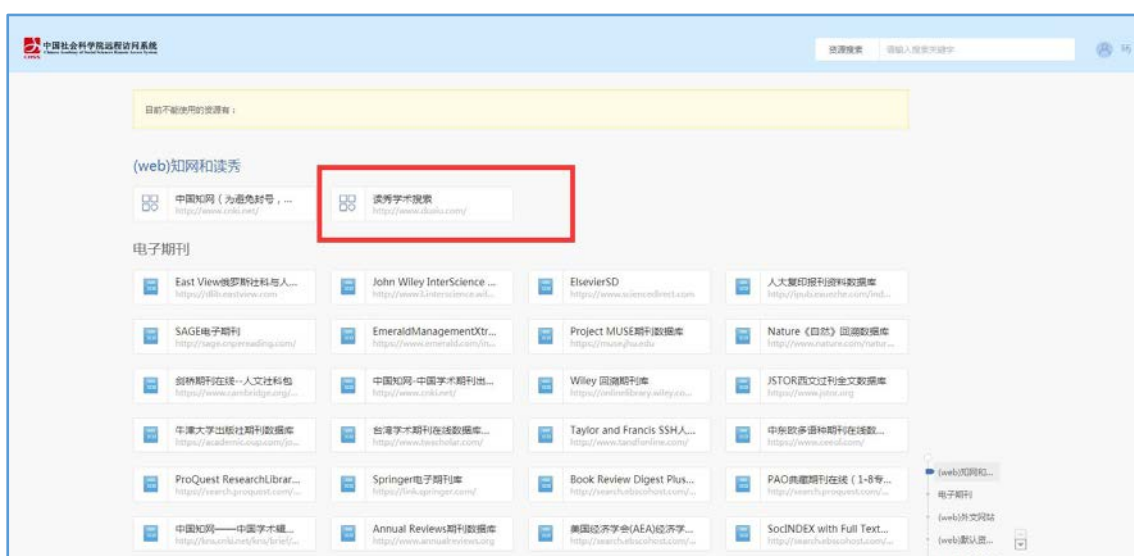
中国社会科学院远程访问系统
Chinese Academy of Social Sciences Remote Access System

资源搜索 请输入搜索关键字

目前不能使用的资源有：

(web)知网和读秀

中国知网（为避免封号，...
http://www.cnki.net/

读秀学术搜索
http://www.duxiu.com/

电子期刊

East View俄罗斯社科与人...
https://dlib.eastview.com

John Wiley InterScience ...
https://www3.interscience.wil...

ElsevierSD
https://www.sciencedirect.com

人大复印报刊资料数据库
http://ipub.exuezhe.com/ind...

SAGE电子期刊
http://sage.cnpereading.com/

EmeraldManagementXtr...
https://www.emerald.com/in...

Project MUSE期刊数据库
https://muse.jhu.edu

Nature《自然》回溯数据库
http://www.nature.com/natur...

剑桥期刊在线--人文社科包
https://www.cambridge.org/...

中国知网-中国学术期刊出...
https://www.cnki.net/

Wiley 回溯期刊库
https://onlinelibrary.wiley.co...

JSTOR西文过刊全文数据库
https://www.jstor.org

牛津大学出版社期刊数据库
https://academic.oup.com/jo...

台湾学术期刊在线数据库...
http://www.twscholar.com/

Taylor and Francis SSH人...
http://www.tandfonline.com/

中东欧多语种期刊在线数...
https://www.ceeol.com/

ProQuest ResearchLibrar...
http://search.proquest.com/...

Springer电子期刊库
https://link.springer.com/

Book Review Digest Plus...
http://search.ebscohost.com/...

PAO典藏期刊在线（1-8专...
http://search.proquest.com/...

中国知网——中国学术辑...
http://kns.cnki.net/kns/brief/...

Annual Reviews期刊数据库
http://www.annualreviews.org

美国经济学会(AEA)经济学...
http://search.ebscohost.com/...

SocINDEX with Full Text...
http://search.ebscohost.com/...

(web)知网和...
电子期刊
(web)外文网站
(web)默认资...